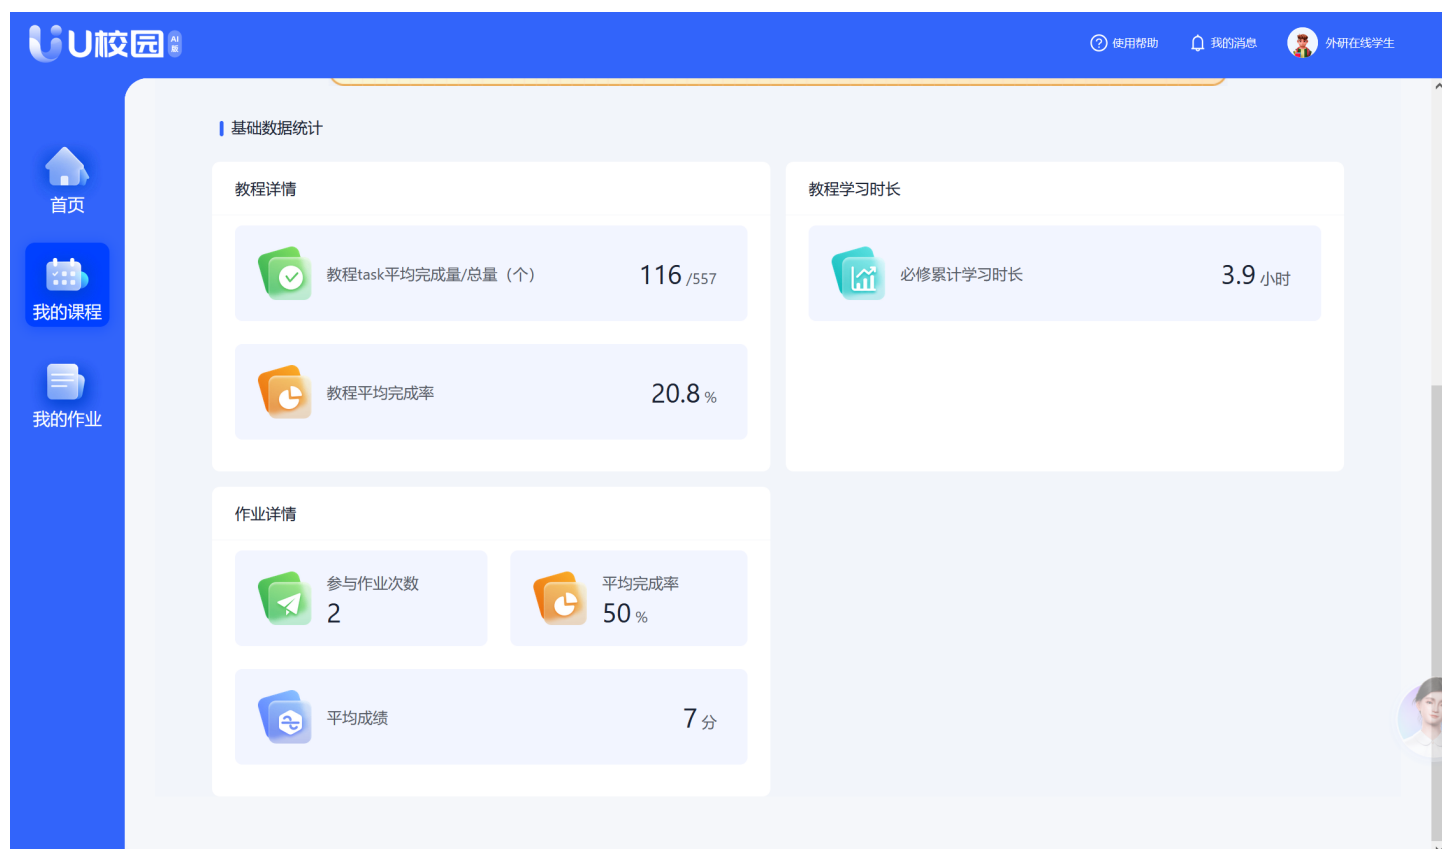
U校园 AI版

使用帮助　我的消息　外研在线学生

首页

我的课程

我的作业

基础数据统计

教程详情

教程task平均完成量/总量（个）　116 /557

教程平均完成率　20.8 %

教程学习时长

必修累计学习时长　3.9 小时

作业详情

参与作业次数
2

平均完成率
50 %

平均成绩　7 分